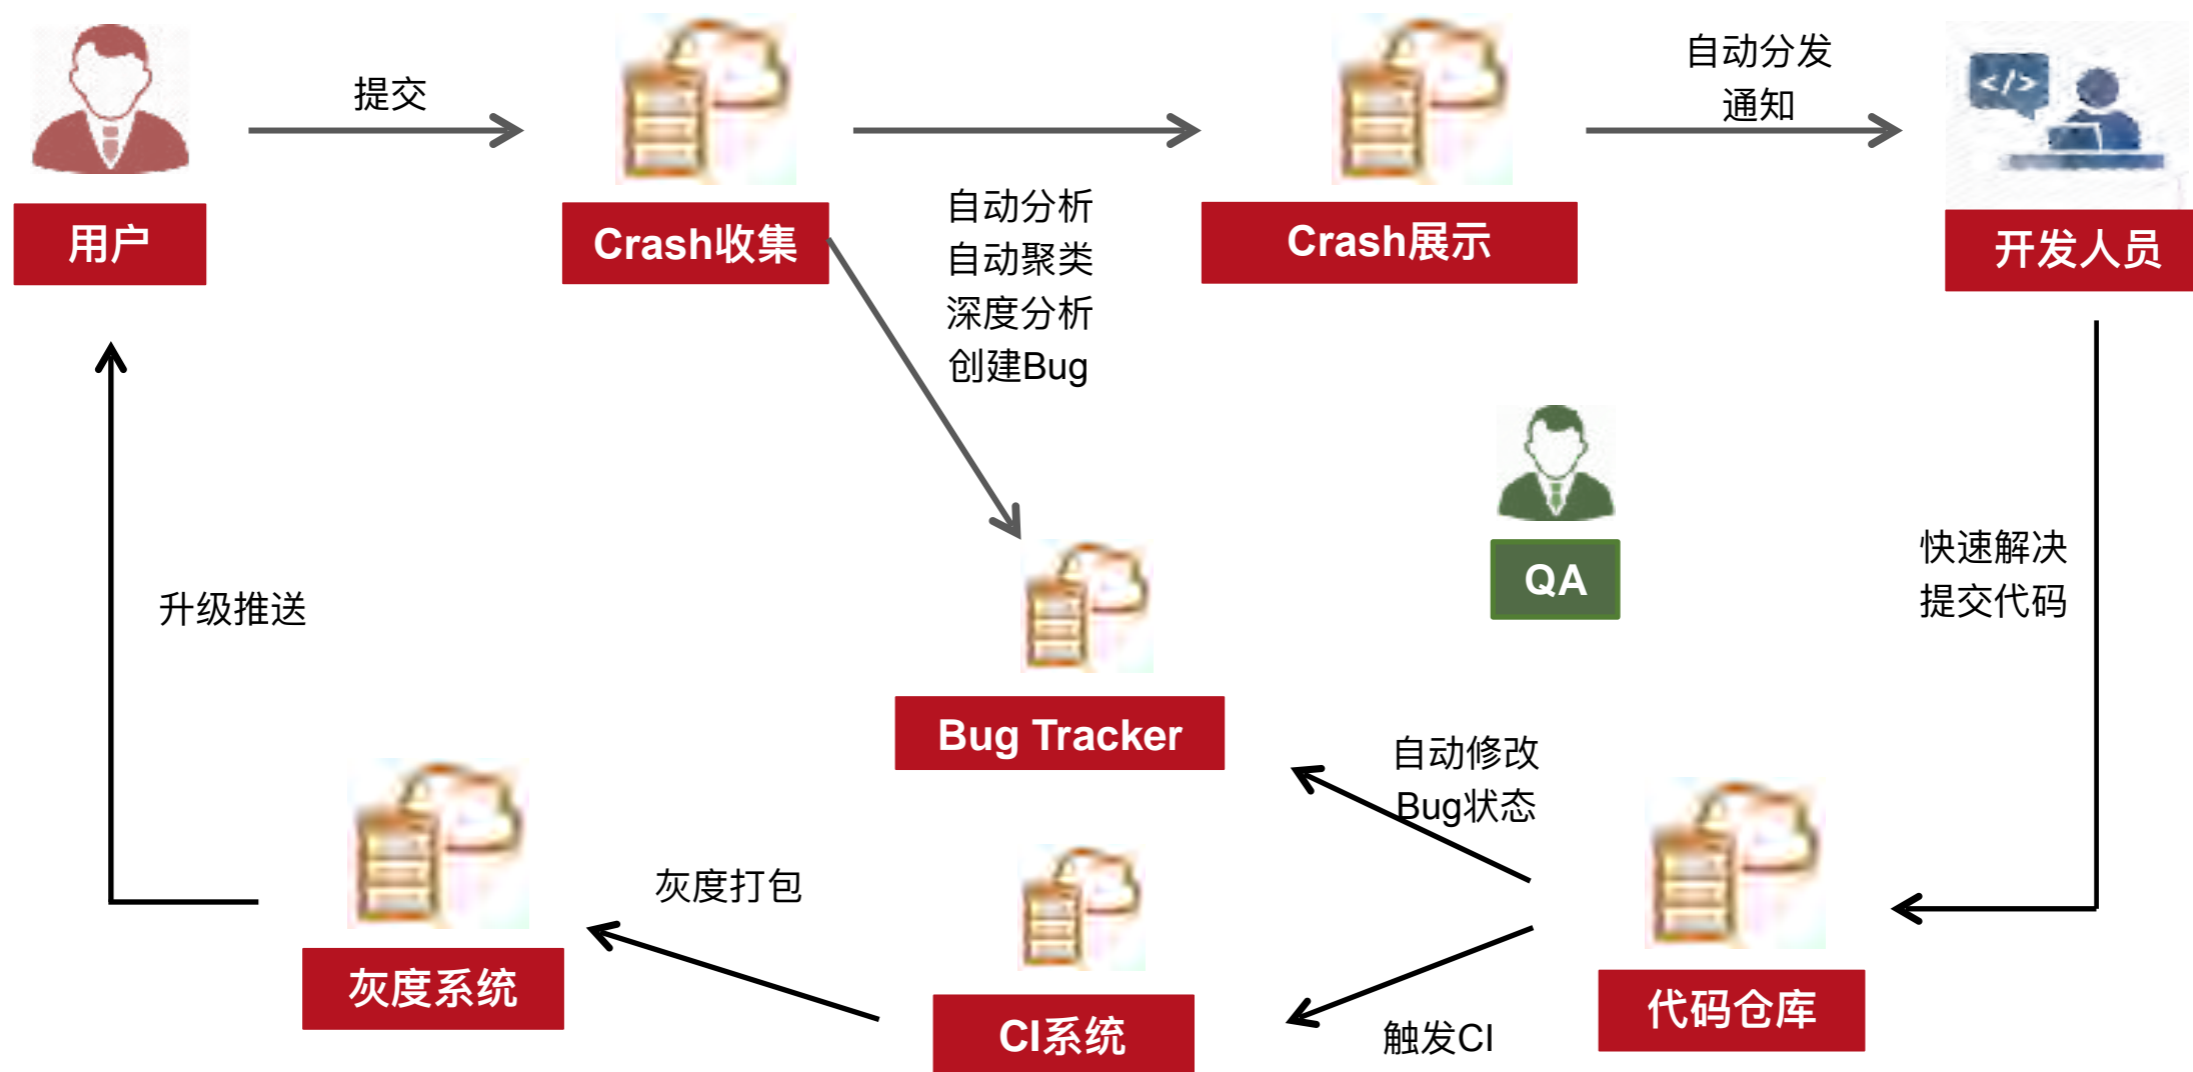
提交

自动分发
通知

用户

Crash收集

Crash展示

开发人员

自动分析
自动聚类
深度分析
创建Bug

QA

快速解决
提交代码

升级推送

Bug Tracker

自动修改
Bug状态

灰度打包

灰度系统

CI系统

触发CI

代码仓库